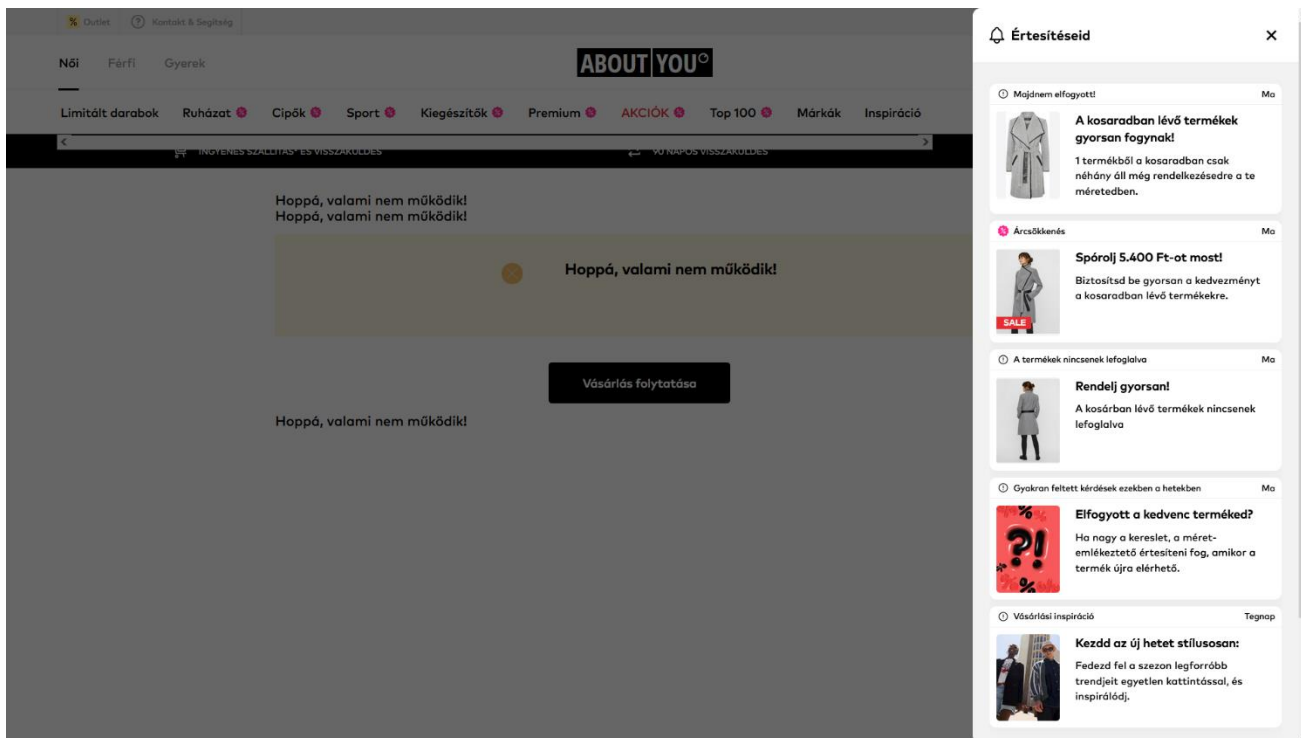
% Outlet ? Kontakt & Segítség

Női Férfi Gyerek

ABOUT YOU

Limitált darabok Ruházat Cipők Sport Kiegészítők Premium AKCIÓK Top 100 Márkák Inspiráció

INGYENES SZÁLLÍTÁS- ÉS VISSZAKÜLDÉS

90 NAPOS VISSZAKÜLDÉS

Hoppá, valami nem működik!
Hoppá, valami nem működik!

Hoppá, valami nem működik!

Vásárlás folytatása

Hoppá, valami nem működik!

Értesítéseid

Majdnem elfogyott! Ma

A kosaradban lévő termékek gyorsan fogynak!

1 termékből a kosaradban csak néhány áll még rendelkezésedre a te méretedben.

Árcsökkenés Ma

Spórolj 5.400 Ft-ot most!

Biztosítsd be gyorsan a kedvezményt a kosaradban lévő termékekre.

SALE

A termékek nincsenek lefoglalva Ma

Rendelj gyorsan!

A kosárban lévő termékek nincsenek lefoglalva

Gyakran feltett kérdések ezekben a hetekben Ma

Elfogyott a kedvenc terméked?

Ha nagy a kereslet, a méret-emlékeztető értesíteni fog, amikor a termék újra elérhető.

Vásárlási inspiráció Tegnap

Kezdd az új hetet stílusosan:

Fedezd fel a szezon legforróbb trendjeit egyetlen kattintással, és inspirálódj.